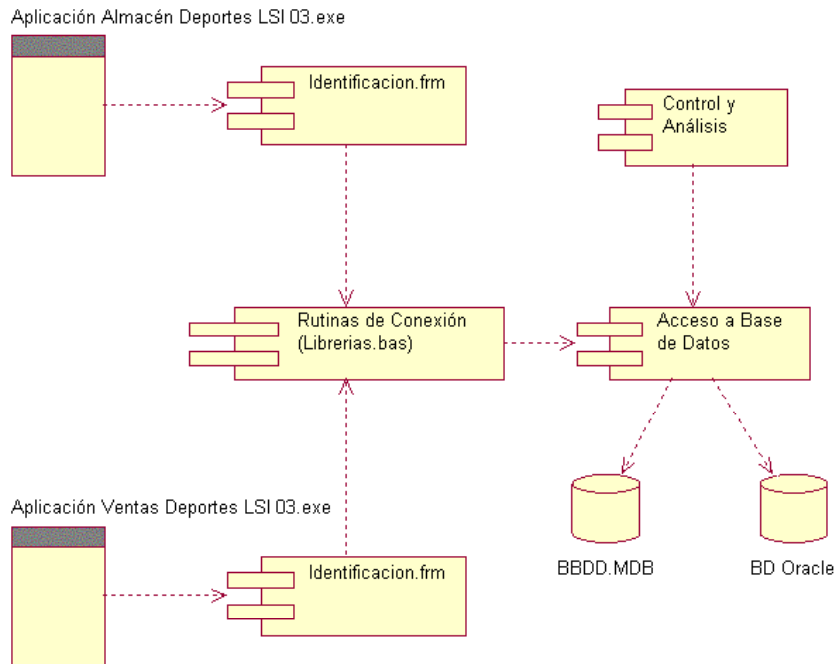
Aplicación Almacén Deportes LSI 03.exe

Identificacion.frm

Control y Análisis

Rutinas de Conexión (Librerias.bas)

Acceso a Base de Datos

BBDD.MDB

BD Oracle

Aplicación Ventas Deportes LSI 03.exe

Identificacion.frm